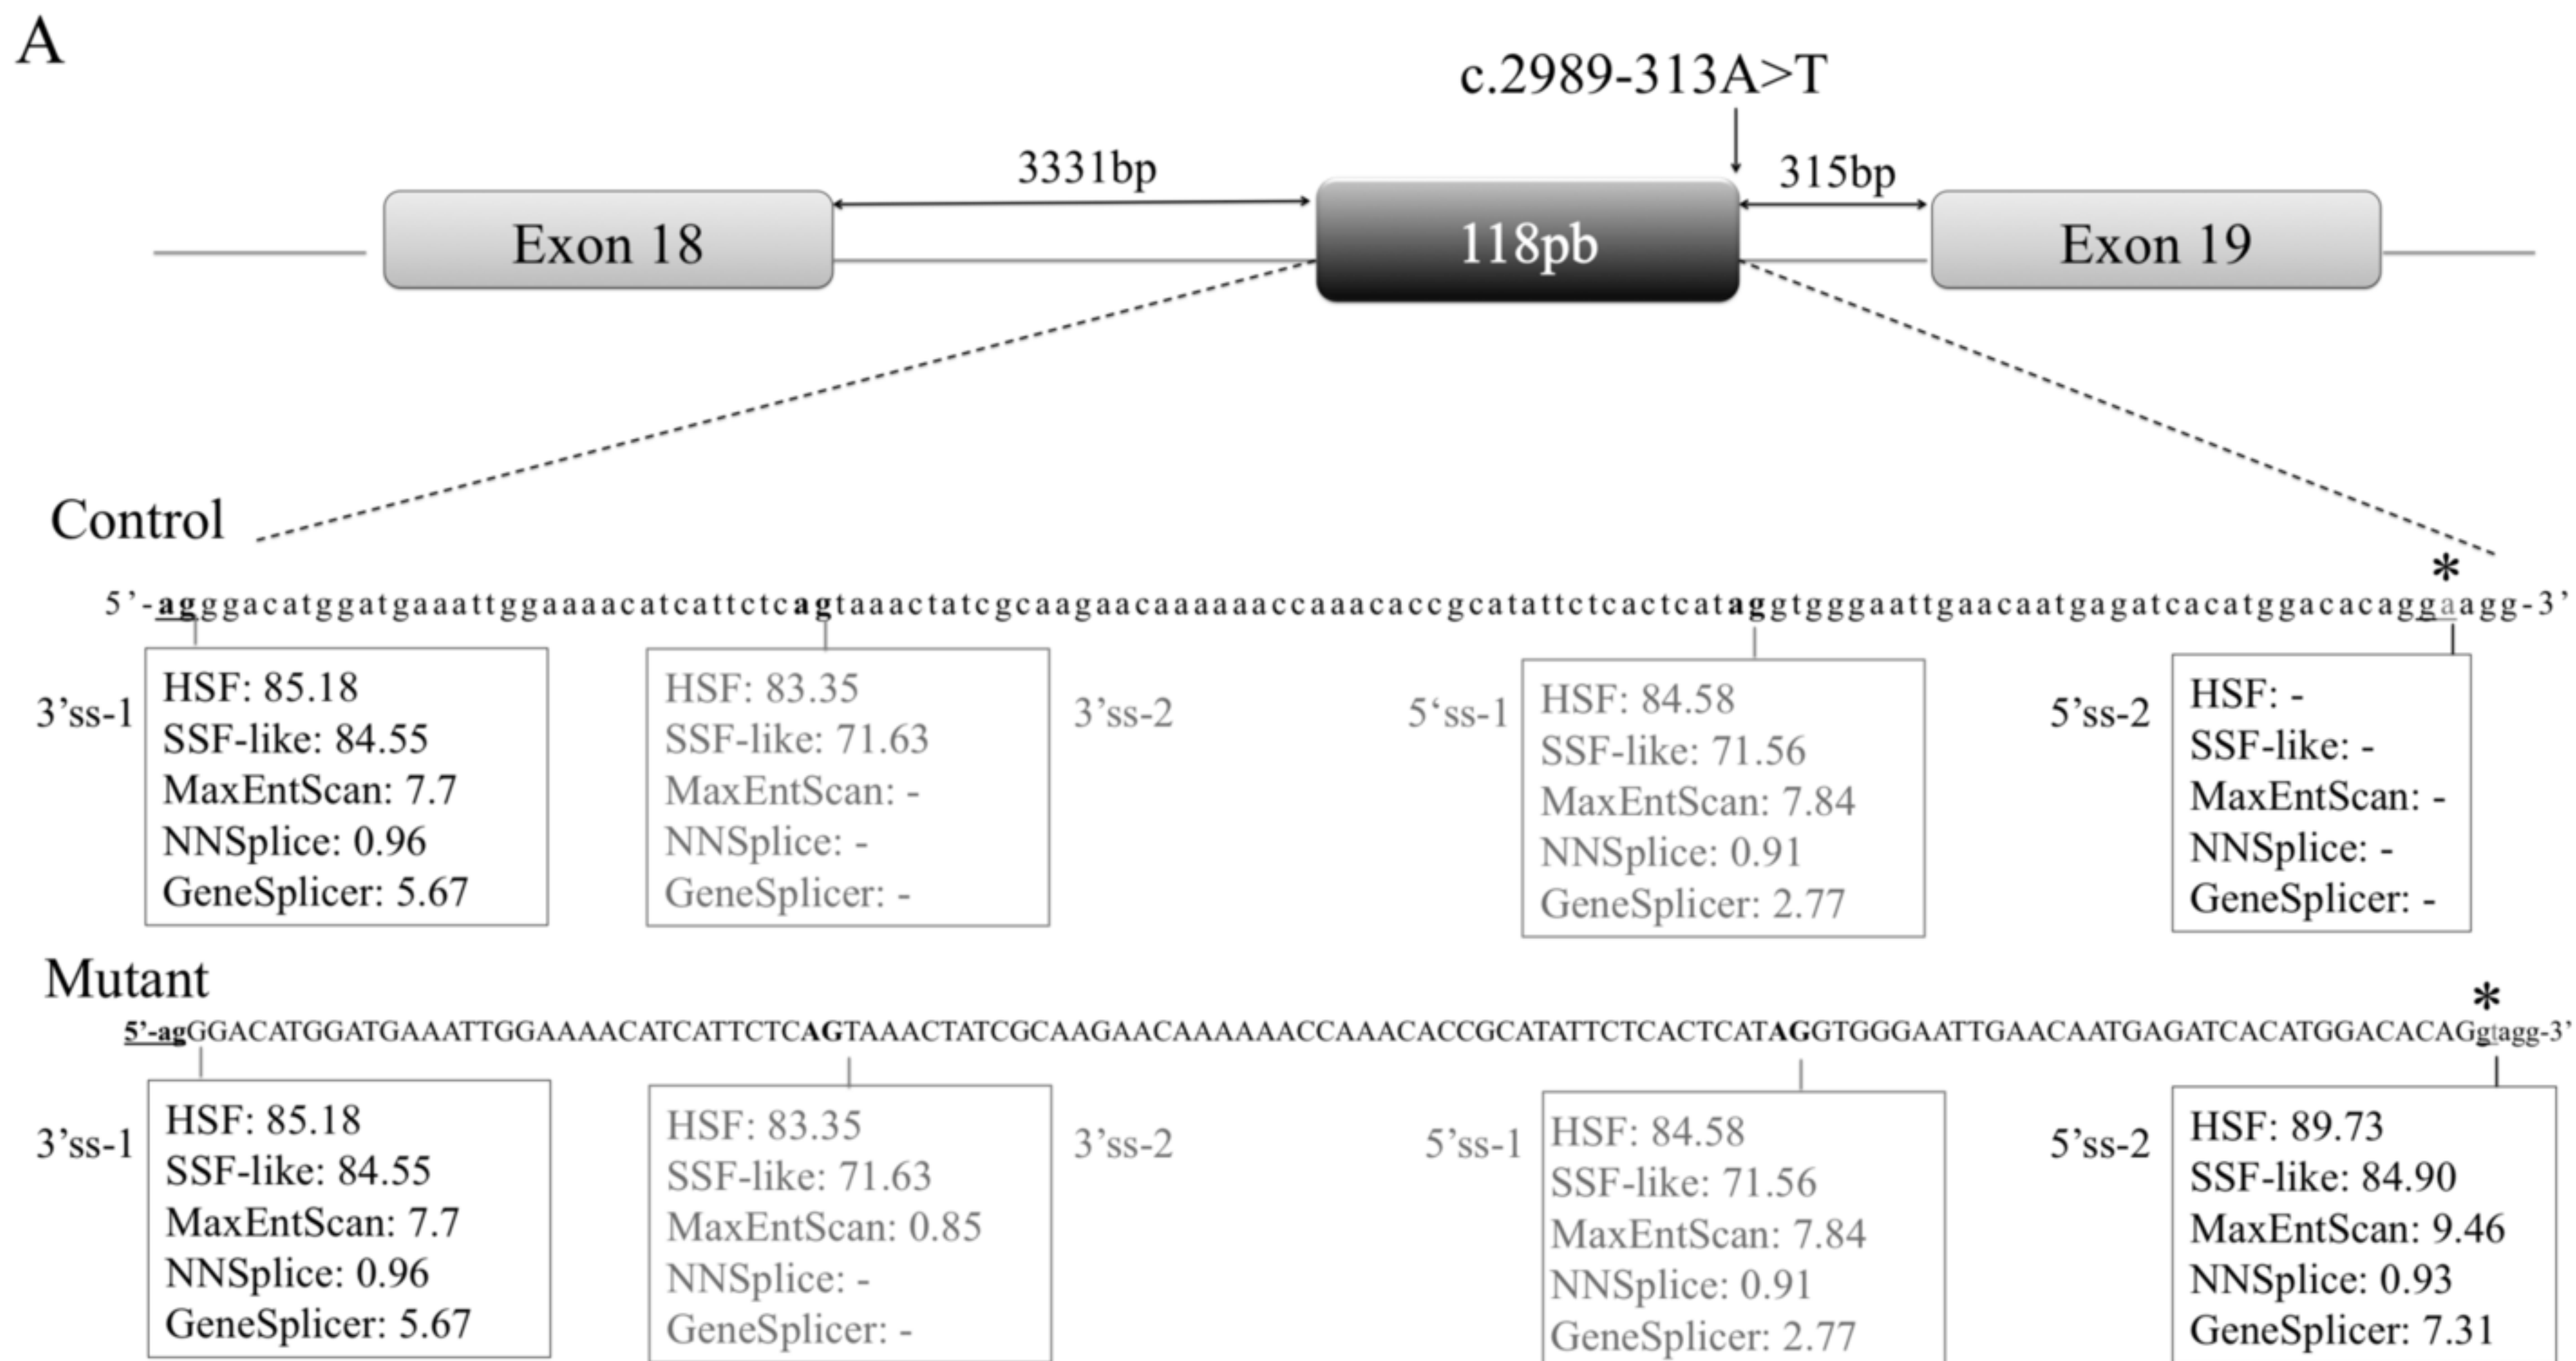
A

c.2989-313A>T

3331bp

315bp

Exon 18

118pb

Exon 19

Control

*

5'-agggacatggatgaaattggaaaacatcattctcagtaaactatcgcaagaacaaaaaccaaacaccgcatattctcactcataggtgggaattgaacaatgagatcacatggacacaggaagg-3'

3'ss-1

HSF: 85.18
SSF-like: 84.55
MaxEntScan: 7.7
NNSplice: 0.96
GeneSplicer: 5.67

HSF: 83.35
SSF-like: 71.63
MaxEntScan: -
NNSplice: -
GeneSplicer: -

3'ss-2

5'ss-1

HSF: 84.58
SSF-like: 71.56
MaxEntScan: 7.84
NNSplice: 0.91
GeneSplicer: 2.77

5'ss-2

HSF: -
SSF-like: -
MaxEntScan: -
NNSplice: -
GeneSplicer: -

Mutant

*

5'-agGGACATGGATGAAATTGGAAAACATCATTCTCAGTAAACTATCGCAAGAACAAAAAACCAAACACCGCATATTCTCACTCATAGGTGGGAATTGAACAATGAGATCACATGGACACAGgtagg-3'

3'ss-1

HSF: 85.18
SSF-like: 84.55
MaxEntScan: 7.7
NNSplice: 0.96
GeneSplicer: 5.67

HSF: 83.35
SSF-like: 71.63
MaxEntScan: 0.85
NNSplice: -
GeneSplicer: -

3'ss-2

5'ss-1

HSF: 84.58
SSF-like: 71.56
MaxEntScan: 7.84
NNSplice: 0.91
GeneSplicer: 2.77

5'ss-2

HSF: 89.73
SSF-like: 84.90
MaxEntScan: 9.46
NNSplice: 0.93
GeneSplicer: 7.31